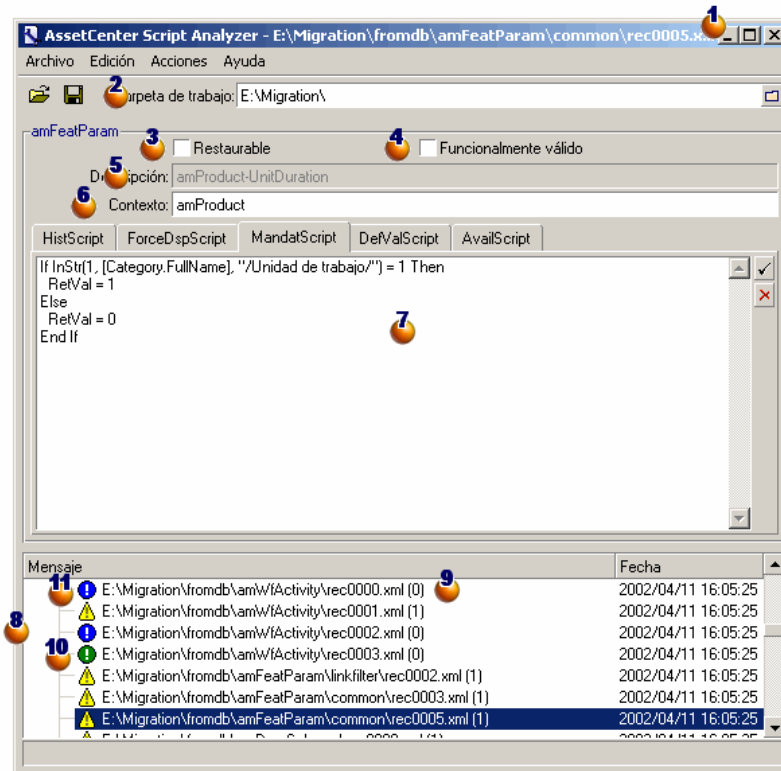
AssetCenter Script Analyzer - E:\Migration\fromdb\amFeatParam\common\rec0005.x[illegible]

1

Archivo Edición Acciones Ayuda

2

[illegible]arpeta de trabajo: E:\Migration\

amFeatParam

3

Restaurable

4

Funcionalmente válido

5

De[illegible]ipción: amProduct-UnitDuration

6

Contexto: amProduct

HistScript ForceDspScript MandatScript DefValScript AvailScript

If InStr(1, [Category.FullName], "/Unidad de trabajo/") = 1 Then
RetVal = 1
Else
RetVal = 0
End If

7

Mensaje | Fecha

8

11

9

10

| Mensaje | Fecha |
|---|---|
| E:\Migration\fromdb\amWfActivity\rec0000.xml (0) | 2002/04/11 16:05:25 |
| E:\Migration\fromdb\amWfActivity\rec0001.xml (1) | 2002/04/11 16:05:25 |
| E:\Migration\fromdb\amWfActivity\rec0002.xml (0) | 2002/04/11 16:05:25 |
| E:\Migration\fromdb\amWfActivity\rec0003.xml (0) | 2002/04/11 16:05:25 |
| E:\Migration\fromdb\amFeatParam\linkfilter\rec0002.xml (1) | 2002/04/11 16:05:25 |
| E:\Migration\fromdb\amFeatParam\common\rec0003.xml (1) | 2002/04/11 16:05:25 |
| E:\Migration\fromdb\amFeatParam\common\rec0005.xml (1) | 2002/04/11 16:05:25 |
| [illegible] | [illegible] |